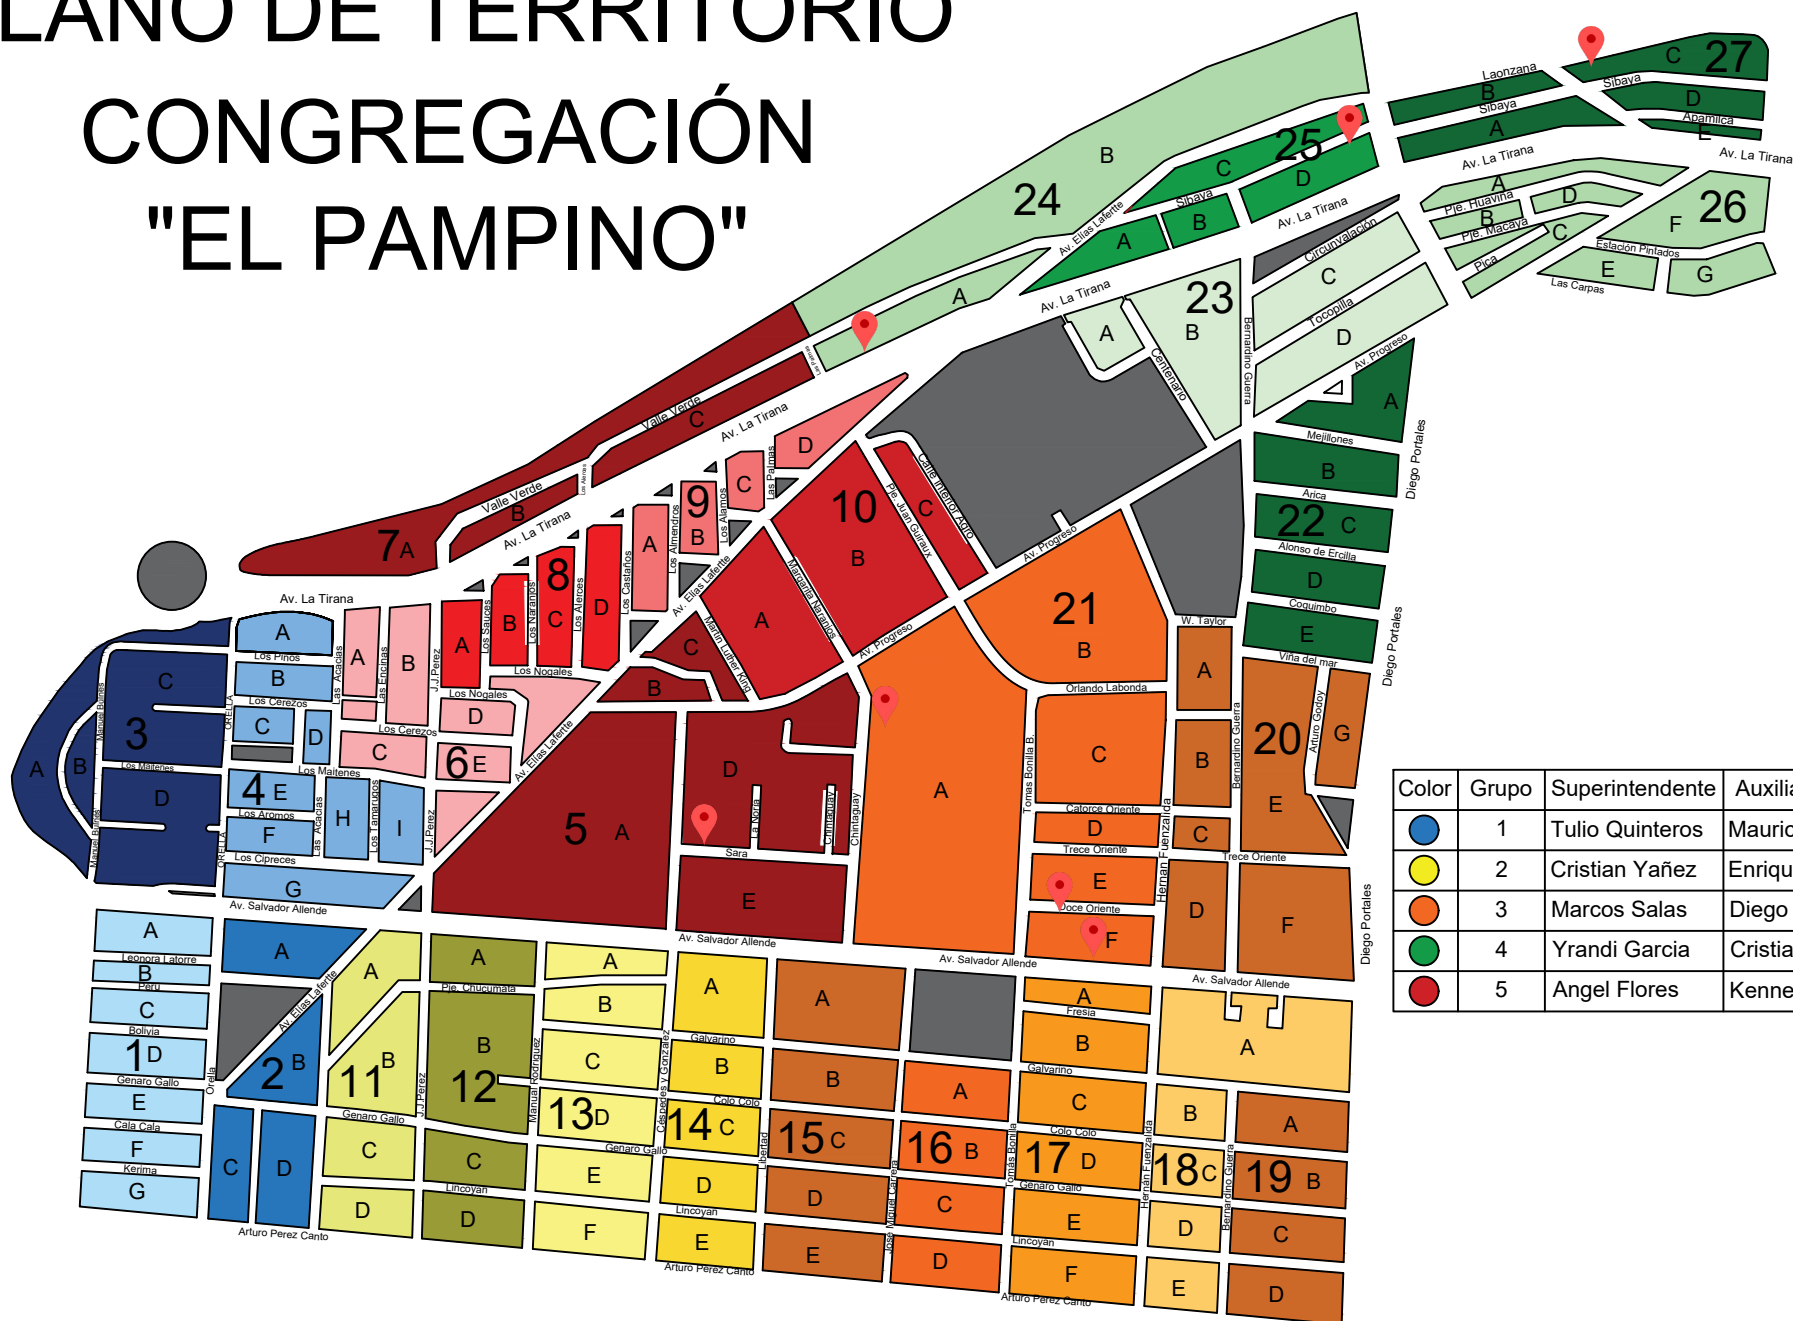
LANO DE TERRITORIO
CONGREGACIÓN
"EL PAMPINO"

| Color | Grupo | Superintendente | Auxilia |
|---|---|---|---|
| | 1 | Tulio Quinteros | Mauric |
| | 2 | Cristian Yañez | Enriqu |
| | 3 | Marcos Salas | Diego |
| | 4 | Yrandi Garcia | Cristia |
| | 5 | Angel Flores | Kenne |

24 B A
25 C D B A
26 F E G D C B A
27 C D E B A
23 B A C D
22 C B D E A
21 B C A D E F
20 G E A B C F D
10 B C D
9 C B A
8 C D B A
7 A B C
6 E D C B A
5 A D E
4 E F G H I A B C D
3 C D A B
2 B A C D
1 D A B C E F G
11 B A C D
12 B A C D
13 D A B C E F
14 C A B D E
15 C A B D E
16 B A C D
17 D A B C E F
18 C A B D E
19 B A C D

Laonzana, Sibaya, Apamilca, Av. La Tirana, Av. Elias Lafertte, Ple. Huavina, Ple. Macaya, Pica, Estación Pintados, Las Carpas, Circunvalación, Tocopilla, Av. Progreso, Bernardino Guerra, Centenario, Mejillones, Diego Portales, Arica, Alonso de Ercilla, Coquimbo, Viña del mar, W. Taylor, Orlando Labonda, Arturo Godoy, Catorce Oriente, Trece Oriente, Doce Oriente, Tomas Bonilla B., Hernan Fuenzalida, Av. Salvador Allende, Valle Verde, Las Palmas, Los Alamos, Los Almendros, Los Castaños, Los Alerces, Los Naranjos, Los Sauces, Los Nogales, J.J.Perez, Las Encinas, Las Acacias, Los Pinos, Los Cerezos, Los Maitenes, Los Aromos, Los Cipreces, Los Tamarugos, Orella, Manuel Bulnes, Calle Interior Aduto, Pje. Juan Guiraux, Marcelina Naranjos, Martin Luther King, La Noria, Chimaquay, Chintaguay, Sara, Leonora Latorre, Peru, Bolivia, Genaro Gallo, Cala Cala, Kerima, Arturo Perez Canto, Pje. Chucumata, Manuel Rodriguez, Galvarino, Colo Colo, Cespedes y Gonzalez, Lincoyan, Libertad, Jose Miguel Carrera, Fresia